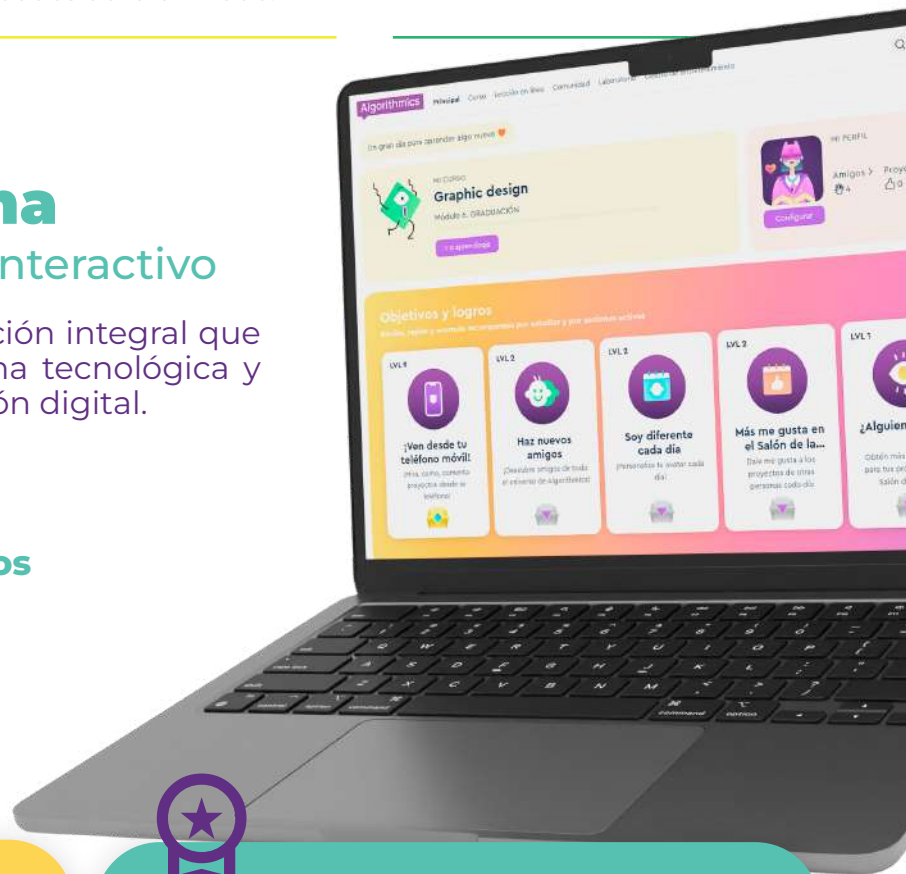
na
nteractivo

ción integral que
na tecnológica y
ón digital.

os

Algorithmics Principal Curso Lección en línea Comunidad Laboratorio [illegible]

Un gran día para aprender algo nuevo

MI CURSO
Graphic design
Módulo 6. GRADUACIÓN

MI PERFIL
Amigos > Proy
4 0
Configurar

Objetivos y logros

LVL 0
¡Ven desde tu teléfono móvil!

LVL 2
Haz nuevos amigos

LVL 2
Soy diferente cada día

LVL 3
Más me gusta en el Salón de la...

LVL 1
¿Alguien

command option